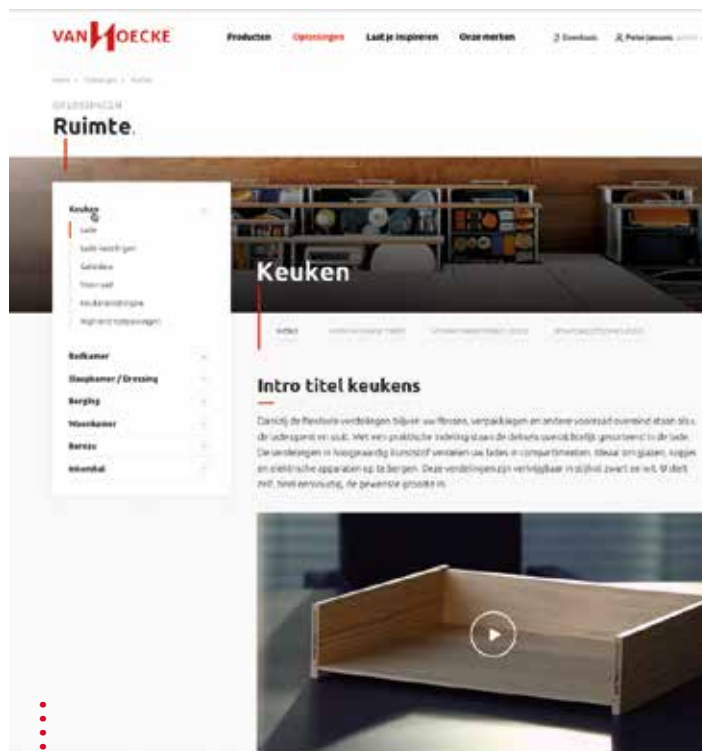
VAN HOECKE

Producten Oplossingen Laat je inspireren Onze merken

Downloads Peter Janssens

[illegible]

OPLOSSINGEN

Ruimte.

Keuken

Lade

Lade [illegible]

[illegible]

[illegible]

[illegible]

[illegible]

Badkamer

Slaapkamer / Dressing

Berging

Woonkamer

Bureau

Inbouw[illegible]

Keuken

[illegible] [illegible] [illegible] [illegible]

Intro titel keukens

Dankzij de flexibele verdelingen blijven uw flessen, verpakkingen en andere voorraad overeind staan als u de lade opent en sluit. Met een praktische indeling staan de dingen overzichtelijk gesorteerd in de lade. De verdelingen in hoogwaardig kunststof verdelen uw lades in compartimenten. Ideaal om glazen, koppen en elektrische apparaten op te bergen. Deze verdelingen zijn verkrijgbaar in stijlvol zwart en wit. Bij elk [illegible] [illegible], de gewenste grootte in.